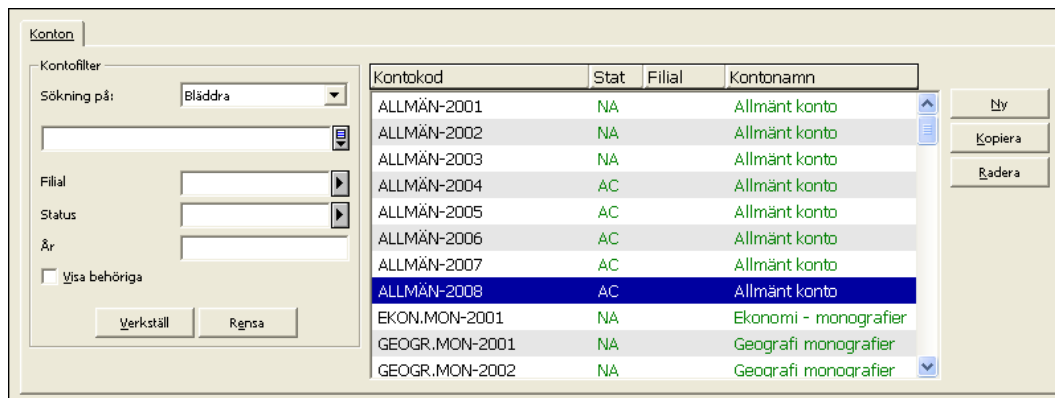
Konton

Kontofilter

Sökning på: Bläddra

Filial

Status

År

Visa behöriga

Verkställ

Rensa

| Kontokod | Stat | Filial | Kontonamn |
|---|---|---|---|
| ALLMÄN-2001 | NA | | Allmänt konto |
| ALLMÄN-2002 | NA | | Allmänt konto |
| ALLMÄN-2003 | NA | | Allmänt konto |
| ALLMÄN-2004 | AC | | Allmänt konto |
| ALLMÄN-2005 | AC | | Allmänt konto |
| ALLMÄN-2006 | AC | | Allmänt konto |
| ALLMÄN-2007 | AC | | Allmänt konto |
| ALLMÄN-2008 | AC | | Allmänt konto |
| EKON.MON-2001 | NA | | Ekonomi - monografier |
| GEOGR.MON-2001 | NA | | Geografi monografier |
| GEOGR.MON-2002 | NA | | Geografi monografier |

Ny

Kopiera

Radera